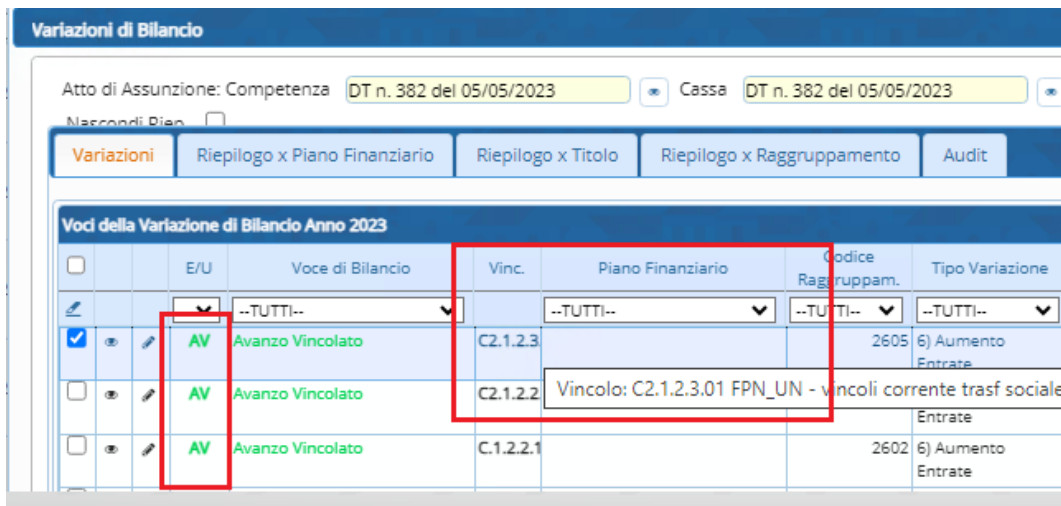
Variazioni di Bilancio

Atto di Assunzione: Competenza DT n. 382 del 05/05/2023 Cassa DT n. 382 del 05/05/2023

Nascondi Rieo

Variazioni | Riepilogo x Piano Finanziario | Riepilogo x Titolo | Riepilogo x Raggruppamento | Audit

Voci della Variazione di Bilancio Anno 2023

| | | | E/U | Voce di Bilancio | Vinc. | Piano Finanziario | Codice Raggruppam. | Tipo Variazione |
|---|---|---|---|---|---|---|---|---|
| | | | | --TUTTI-- | | --TUTTI-- | --TUTTI-- | --TUTTI-- |
| | | | AV | Avanzo Vincolato | C2.1.2.3. | | 2605 | 6) Aumento Entrate |
| | | | AV | Avanzo Vincolato | C2.1.2.2 | | | Entrate |
| | | | AV | Avanzo Vincolato | C.1.2.2.1 | | 2602 | 6) Aumento Entrate |

Vincolo: C2.1.2.3.01 FPN_UN - vincoli corrente trasf sociale